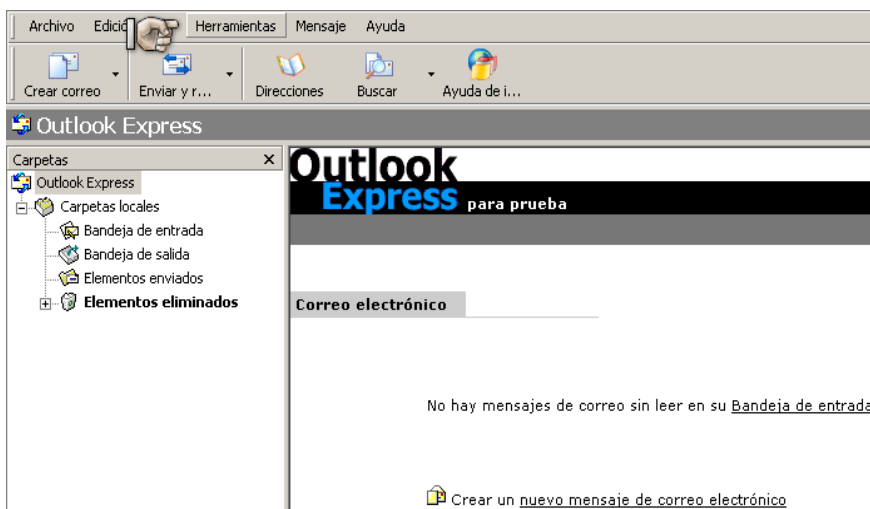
Archivo Edició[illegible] Herramientas Mensaje Ayuda

Crear correo Enviar y r... Direcciones Buscar Ayuda de i...

Outlook Express

Carpetas ×
Outlook Express
Carpetas locales
Bandeja de entrada
Bandeja de salida
Elementos enviados
Elementos eliminados

Outlook
Express para prueba

Correo electrónico

No hay mensajes de correo sin leer en su Bandeja de entrada

Crear un nuevo mensaje de correo electrónico